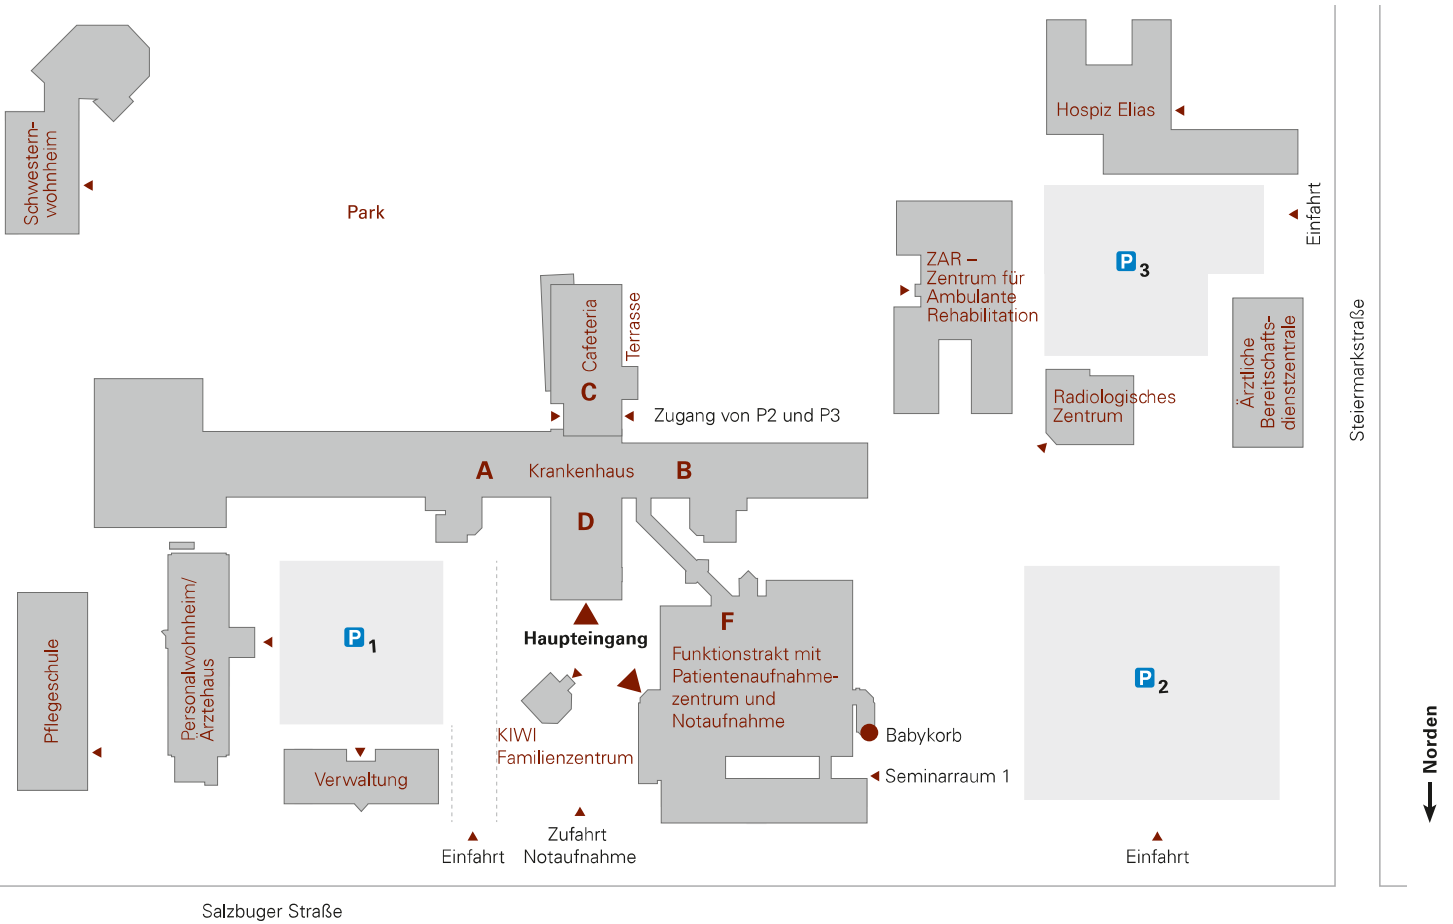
Schwestern-
wohnheim

Park

Hospiz Elias

Einfahrt

ZAR –
Zentrum für
Ambulante
Rehabilitation

P 3

Cafeteria
C

Terrasse

Zugang von P2 und P3

Radiologisches
Zentrum

Ärztliche
Bereitschafts-
dienstzentrale

Steiermarkstraße

A Krankenhaus B

D

Personalwohnheim/
Ärztehaus

P 1

Pflegeschule

Haupteingang

F
Funktionstrakt mit Patientenaufnahmezentrum und Notaufnahme

P 2

KIWI
Familienzentrum

Babykorb

Seminarraum 1

Verwaltung

Norden

Einfahrt

Zufahrt
Notaufnahme

Einfahrt

Salzbuger Straße